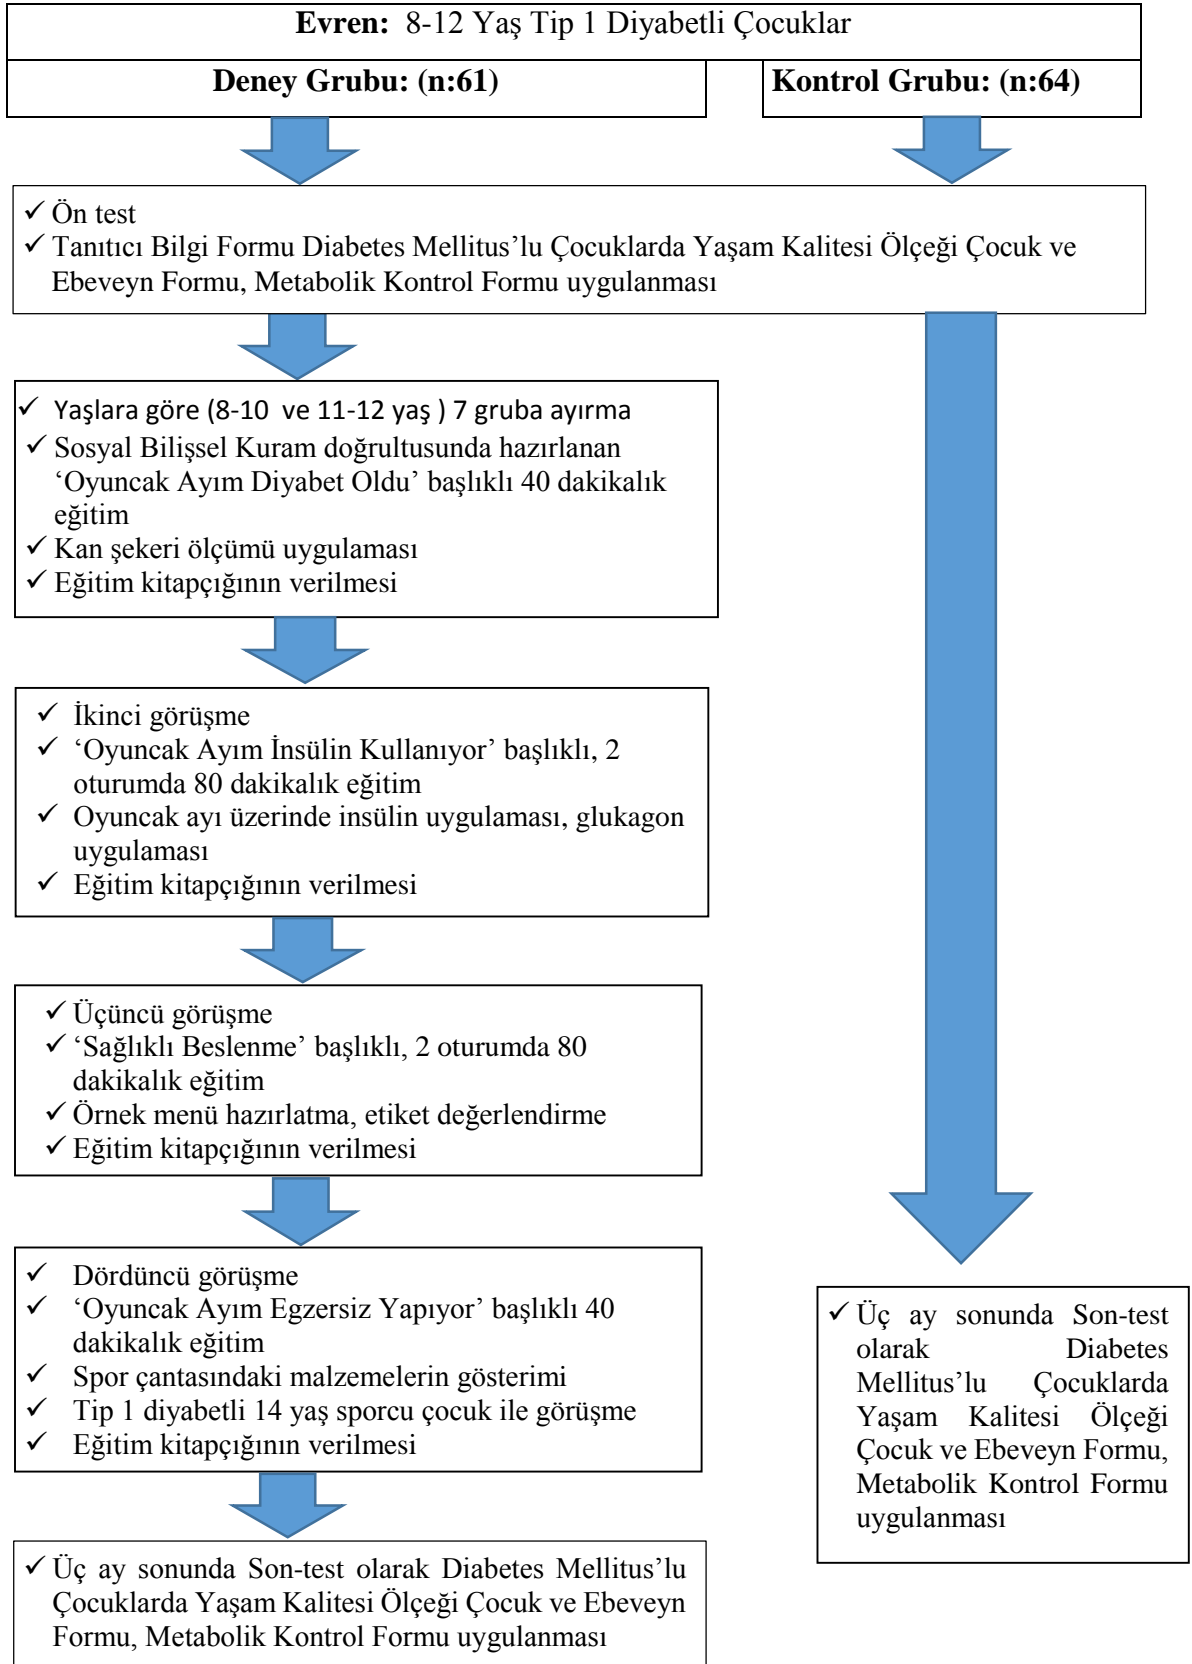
**Evren:** 8-12 Yaş Tip 1 Diyabetli Çocuklar

**Deney Grubu: (n:61)**

**Kontrol Grubu: (n:64)**

✓ Ön test
✓ Tanıtıcı Bilgi Formu Diabetes Mellitus'lu Çocuklarda Yaşam Kalitesi Ölçeği Çocuk ve Ebeveyn Formu, Metabolik Kontrol Formu uygulanması

✓ Yaşlara göre (8-10 ve 11-12 yaş ) 7 gruba ayırma
✓ Sosyal Bilişsel Kuram doğrultusunda hazırlanan 'Oyuncak Ayım Diyabet Oldu' başlıklı 40 dakikalık eğitim
✓ Kan şekeri ölçümü uygulaması
✓ Eğitim kitapçığının verilmesi

✓ İkinci görüşme
✓ 'Oyuncak Ayım İnsülin Kullanıyor' başlıklı, 2 oturumda 80 dakikalık eğitim
✓ Oyuncak ayı üzerinde insülin uygulaması, glukagon uygulaması
✓ Eğitim kitapçığının verilmesi

✓ Üçüncü görüşme
✓ 'Sağlıklı Beslenme' başlıklı, 2 oturumda 80 dakikalık eğitim
✓ Örnek menü hazırlatma, etiket değerlendirme
✓ Eğitim kitapçığının verilmesi

✓ Dördüncü görüşme
✓ 'Oyuncak Ayım Egzersiz Yapıyor' başlıklı 40 dakikalık eğitim
✓ Spor çantasındaki malzemelerin gösterimi
✓ Tip 1 diyabetli 14 yaş sporcu çocuk ile görüşme
✓ Eğitim kitapçığının verilmesi

✓ Üç ay sonunda Son-test olarak Diabetes Mellitus'lu Çocuklarda Yaşam Kalitesi Ölçeği Çocuk ve Ebeveyn Formu, Metabolik Kontrol Formu uygulanması

✓ Üç ay sonunda Son-test olarak Diabetes Mellitus'lu Çocuklarda Yaşam Kalitesi Ölçeği Çocuk ve Ebeveyn Formu, Metabolik Kontrol Formu uygulanması